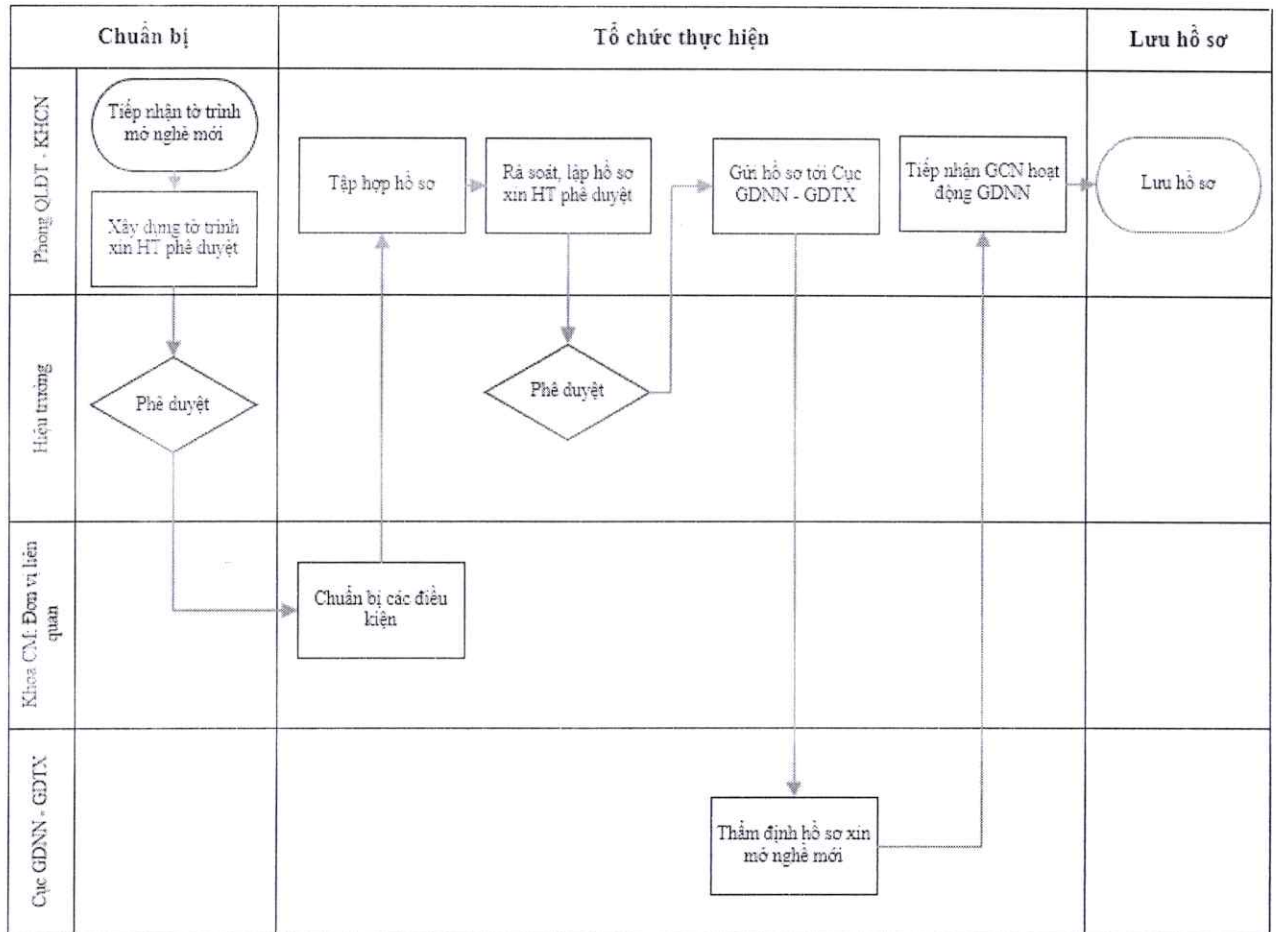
Chuẩn bị

Tổ chức thực hiện

Lưu hồ sơ

Phòng QLĐT - KHCN

Tiếp nhận tờ trình mở nghề mới

Xây dựng tờ trình xin HT phê duyệt

Tập hợp hồ sơ

Rà soát, lập hồ sơ xin HT phê duyệt

Gửi hồ sơ tới Cục GDNN - GDTX

Tiếp nhận GCN hoạt động GDNN

Lưu hồ sơ

Hiệu trưởng

Phê duyệt

Phê duyệt

Khoa CM; Đơn vị liên quan

Chuẩn bị các điều kiện

Cục GDNN - GDTX

Thẩm định hồ sơ xin mở nghề mới